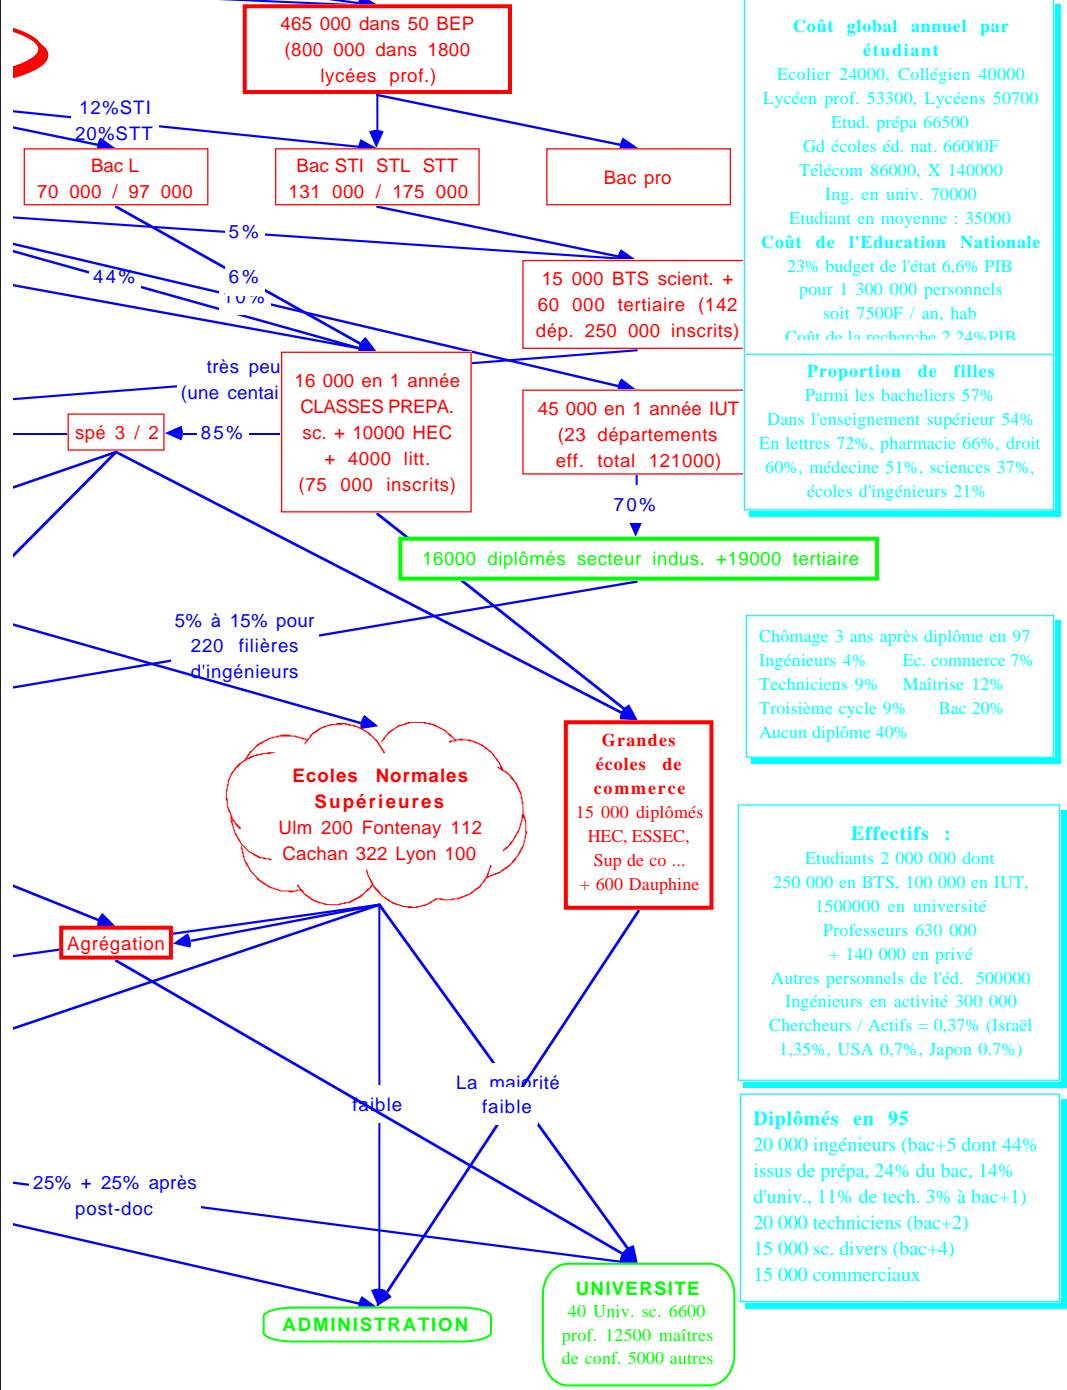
465 000 dans 50 BEP (800 000 dans 1800 lycées prof.)

12%STI
20%STT

Bac L
70 000 / 97 000

Bac STI STL STT
131 000 / 175 000

Bac pro

5%

44%

6%

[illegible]

15 000 BTS scient. + 60 000 tertiaire (142 dép. 250 000 inscrits)

très peu
(une centai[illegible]

16 000 en 1 année CLASSES PREPA. sc. + 10000 HEC + 4000 litt. (75 000 inscrits)

45 000 en 1 année IUT (23 départements eff. total 121000)

spé 3 / 2

85%

70%

16000 diplômés secteur indus. +19000 tertiaire

5% à 15% pour 220 filières d'ingénieurs

Ecoles Normales Supérieures
Ulm 200 Fontenay 112
Cachan 322 Lyon 100

Grandes écoles de commerce
15 000 diplômés
HEC, ESSEC,
Sup de co ...
+ 600 Dauphine

Agrégation

La majorité

faible

faible

25% + 25% après post-doc

ADMINISTRATION

UNIVERSITE
40 Univ. sc. 6600 prof. 12500 maîtres de conf. 5000 autres

Coût global annuel par étudiant
Ecolier 24000, Collégien 40000
Lycéen prof. 53300, Lycéens 50700
Etud. prépa 66500
Gd écoles éd. nat. 66000F
Télécom 86000, X 140000
Ing. en univ. 70000
Etudiant en moyenne : 35000
Coût de l'Education Nationale
23% budget de l'état 6,6% PIB
pour 1 300 000 personnels
soit 7500F / an, hab
Coût de la recherche 2,24%PIB

Proportion de filles
Parmi les bacheliers 57%
Dans l'enseignement supérieur 54%
En lettres 72%, pharmacie 66%, droit 60%, médecine 51%, sciences 37%, écoles d'ingénieurs 21%

Chômage 3 ans après diplôme en 97
Ingénieurs 4% Ec. commerce 7%
Techniciens 9% Maîtrise 12%
Troisième cycle 9% Bac 20%
Aucun diplôme 40%

Effectifs :
Etudiants 2 000 000 dont
250 000 en BTS, 100 000 en IUT,
1500000 en université
Professeurs 630 000
+ 140 000 en privé
Autres personnels de l'éd. 500000
Ingénieurs en activité 300 000
Chercheurs / Actifs = 0,37% (Israël 1,35%, USA 0,7%, Japon 0.7%)

Diplômés en 95
20 000 ingénieurs (bac+5 dont 44% issus de prépa, 24% du bac, 14% d'univ., 11% de tech. 3% à bac+1)
20 000 techniciens (bac+2)
15 000 sc. divers (bac+4)
15 000 commerciaux